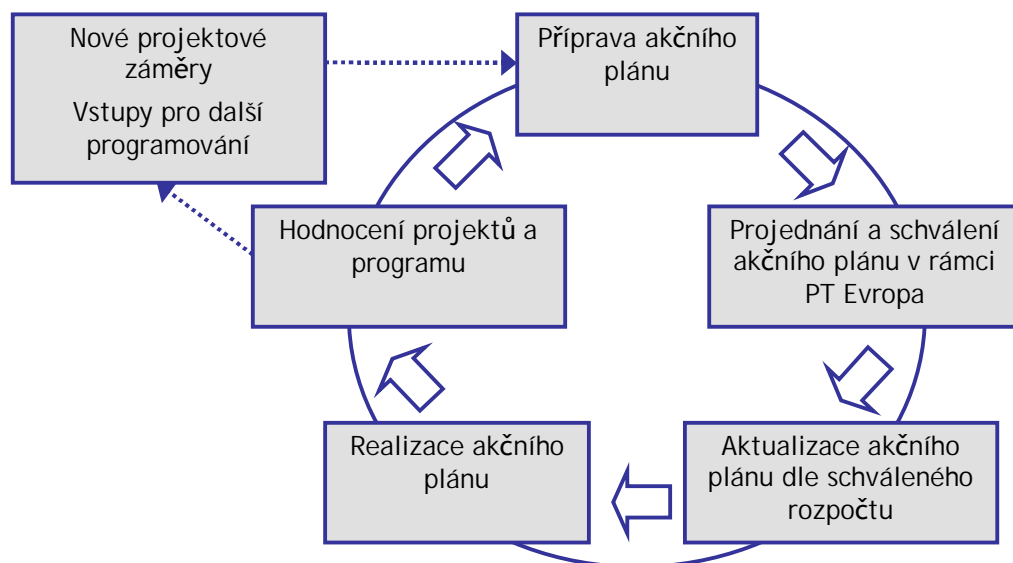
Nové projektové záměry

Vstupy pro další programování

Příprava akčního plánu

Projednání a schválení akčního plánu v rámci PT Evropa

Aktualizace akčního plánu dle schváleného rozpočtu

Realizace akčního plánu

Hodnocení projektů a programu